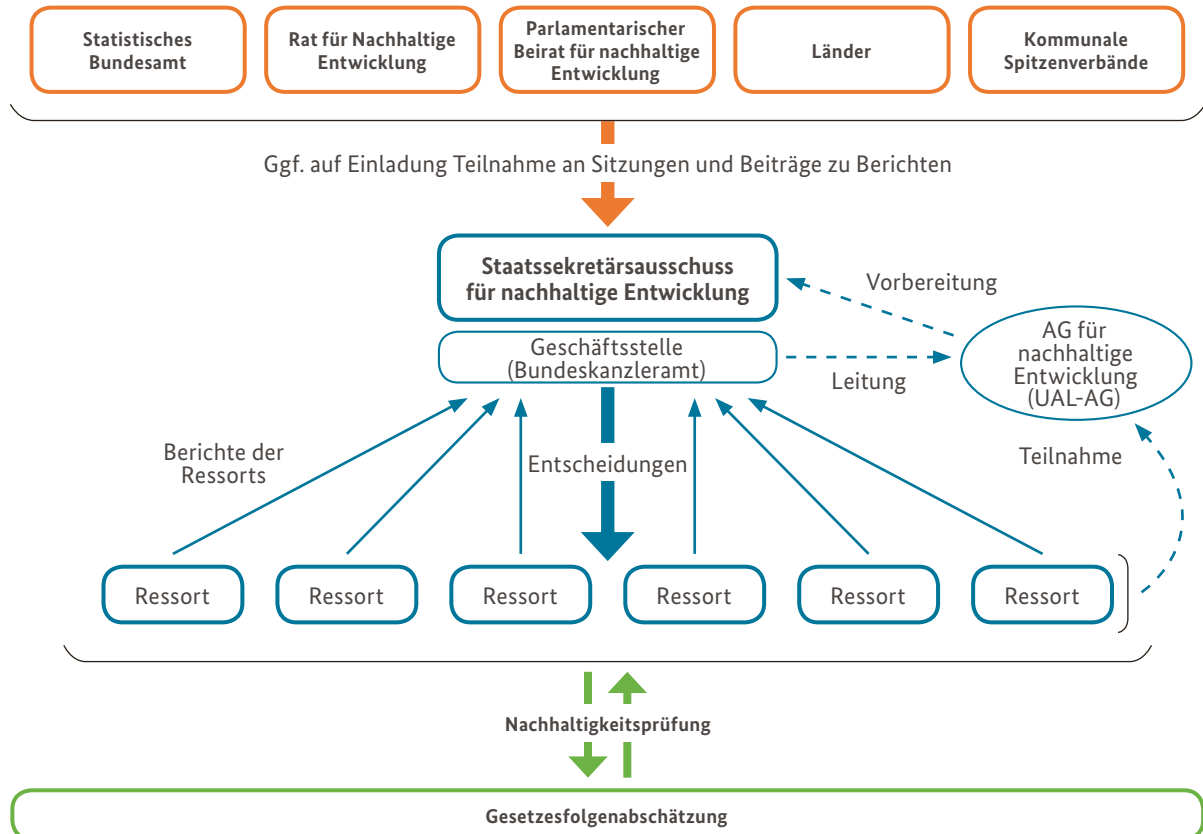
Statistisches Bundesamt

Rat für Nachhaltige Entwicklung

Parlamentarischer Beirat für nachhaltige Entwicklung

Länder

Kommunale Spitzenverbände

Ggf. auf Einladung Teilnahme an Sitzungen und Beiträge zu Berichten

Staatssekretärsausschuss für nachhaltige Entwicklung

Vorbereitung

Geschäftsstelle (Bundeskanzleramt)

Leitung

AG für nachhaltige Entwicklung (UAL-AG)

Berichte der Ressorts

Entscheidungen

Teilnahme

Ressort

Ressort

Ressort

Ressort

Ressort

Ressort

Nachhaltigkeitsprüfung

Gesetzesfolgenabschätzung